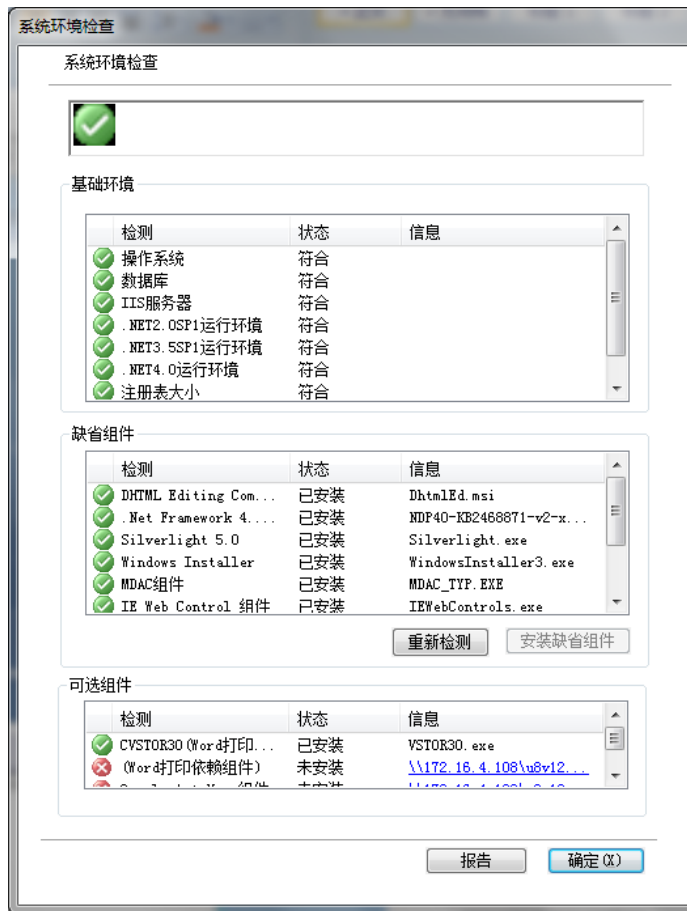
系统环境检查

系统环境检查

基础环境

| 检测 | 状态 | 信息 |
|---|---|---|
| 操作系统 | 符合 | |
| 数据库 | 符合 | |
| IIS服务器 | 符合 | |
| .NET2.0SP1运行环境 | 符合 | |
| .NET3.5SP1运行环境 | 符合 | |
| .NET4.0运行环境 | 符合 | |
| 注册表大小 | 符合 | |

缺省组件

| 检测 | 状态 | 信息 |
|---|---|---|
| DHTML Editing Com... | 已安装 | DhtmlEd.msi |
| .Net Framework 4.... | 已安装 | NDP40-KB2468871-v2-x... |
| Silverlight 5.0 | 已安装 | Silverlight.exe |
| Windows Installer | 已安装 | WindowsInstaller3.exe |
| MDAC组件 | 已安装 | MDAC_TYP.EXE |
| IE Web Control 组件 | 已安装 | IEWebControls.exe |

重新检测 安装缺省组件

可选组件

| 检测 | 状态 | 信息 |
|---|---|---|
| CVSTOR30(Word打印... | 已安装 | VSTOR30.exe |
| (Word打印依赖组件) | 未安装 | \\172.16.4.108\u8v12... |
| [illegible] | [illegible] | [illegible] |

报告 确定(X)